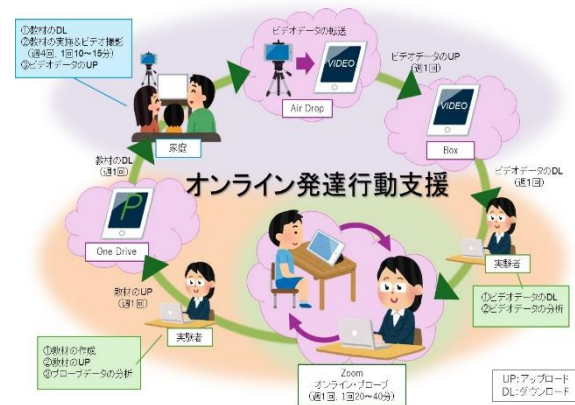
①教材のDL
②教材の実施&ビデオ撮影
(週4回、1回10～15分)
③ビデオデータのUP

ビデオデータの転送

VIDEO

Air Drop

ビデオデータのUP
(週1回)

VIDEO

Box

家庭

教材のDL
(週1回)

オンライン発達行動支援

ビデオデータのDL
(週1回)

P

One Drive

教材のUP
(週1回)

実験者

①ビデオデータのDL
②ビデオデータの分析

実験者

①教材の作成
②教材のUP
③プローブデータの分析

Zoom
オンライン・プローブ
(週1回、1回20～40分)

UP:アップロード
DL:ダウンロード